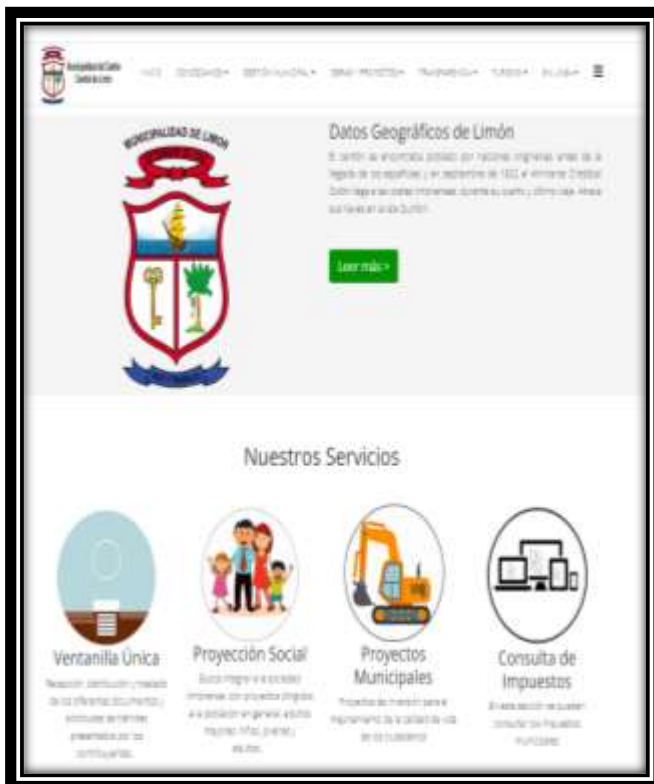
Municipalidad del Cantón Central de Limón

INICIO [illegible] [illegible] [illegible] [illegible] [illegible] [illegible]

MUNICIPALIDAD DE LIMÓN

Datos Geográficos de Limón

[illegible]

Leer más >

Nuestros Servicios

Ventanilla Única

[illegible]

Proyección Social

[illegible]

Proyectos Municipales

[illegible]

Consulta de Impuestos

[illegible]